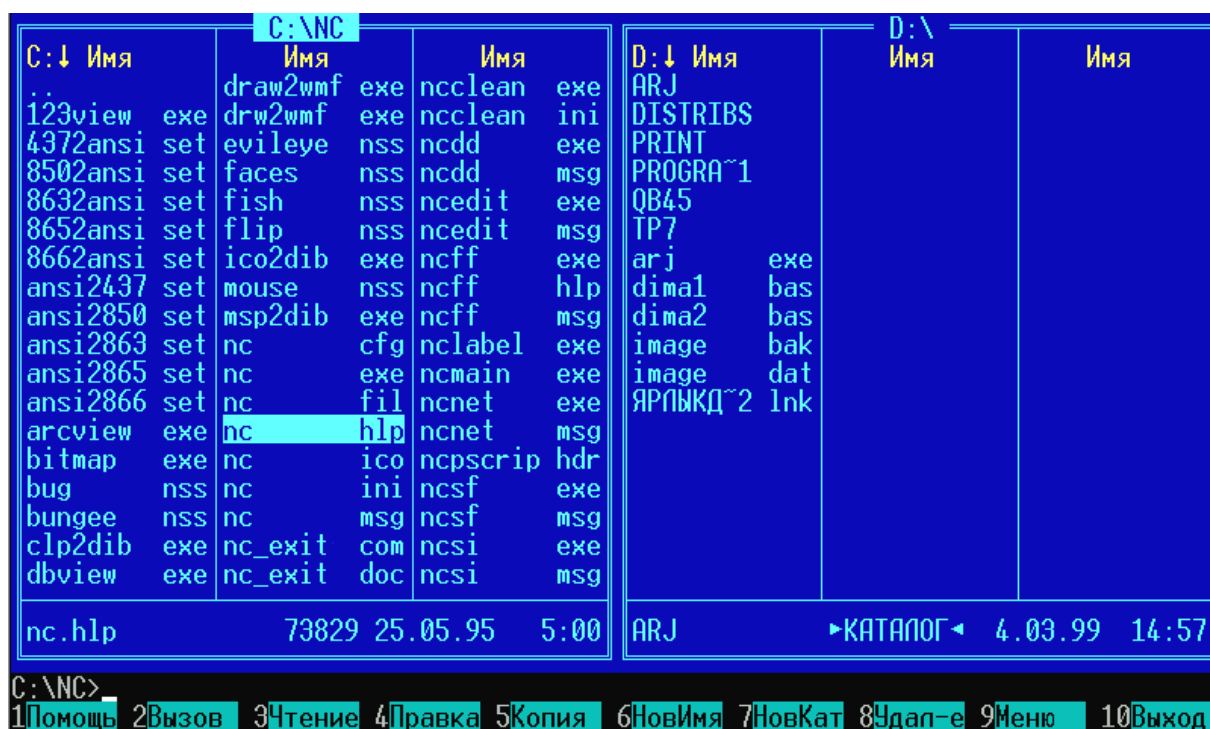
C:\NC

| C:↓ Имя | Имя | Имя |
|---|---|---|
| .. | draw2wmf exe | ncclean exe |
| 123view exe | drw2wmf exe | ncclean ini |
| 4372ansi set | evileye nss | ncdd exe |
| 8502ansi set | faces nss | ncdd msg |
| 8632ansi set | fish nss | ncedit exe |
| 8652ansi set | flip nss | ncedit msg |
| 8662ansi set | ico2dib exe | ncff exe |
| ansi2437 set | mouse nss | ncff hlp |
| ansi2850 set | msp2dib exe | ncff msg |
| ansi2863 set | nc cfg | nclabel exe |
| ansi2865 set | nc exe | ncmain exe |
| ansi2866 set | nc fil | ncnet exe |
| arcview exe | nc hlp | ncnet msg |
| bitmap exe | nc ico | ncpscrip hdr |
| bug nss | nc ini | ncsf exe |
| bungee nss | nc msg | ncsf msg |
| clp2dib exe | nc_exit com | ncsi exe |
| dbview exe | nc_exit doc | ncsi msg |

nc.hlp 73829 25.05.95 5:00

D:\

| D:↓ Имя | Имя | Имя |
|---|---|---|
| ARJ | | |
| DISTRIBS | | |
| PRINT | | |
| PROGRA~1 | | |
| QB45 | | |
| TP7 | | |
| arj exe | | |
| dima1 bas | | |
| dima2 bas | | |
| image bak | | |
| image dat | | |
| ЯРЛЫКД~2 lnk | | |

ARJ ►КАТАЛОГ◄ 4.03.99 14:57

C:\NC>_

1Помощь 2Вызов 3Чтение 4Правка 5Копия 6НовИмя 7НовКат 8Удал-е 9Меню 10Выход